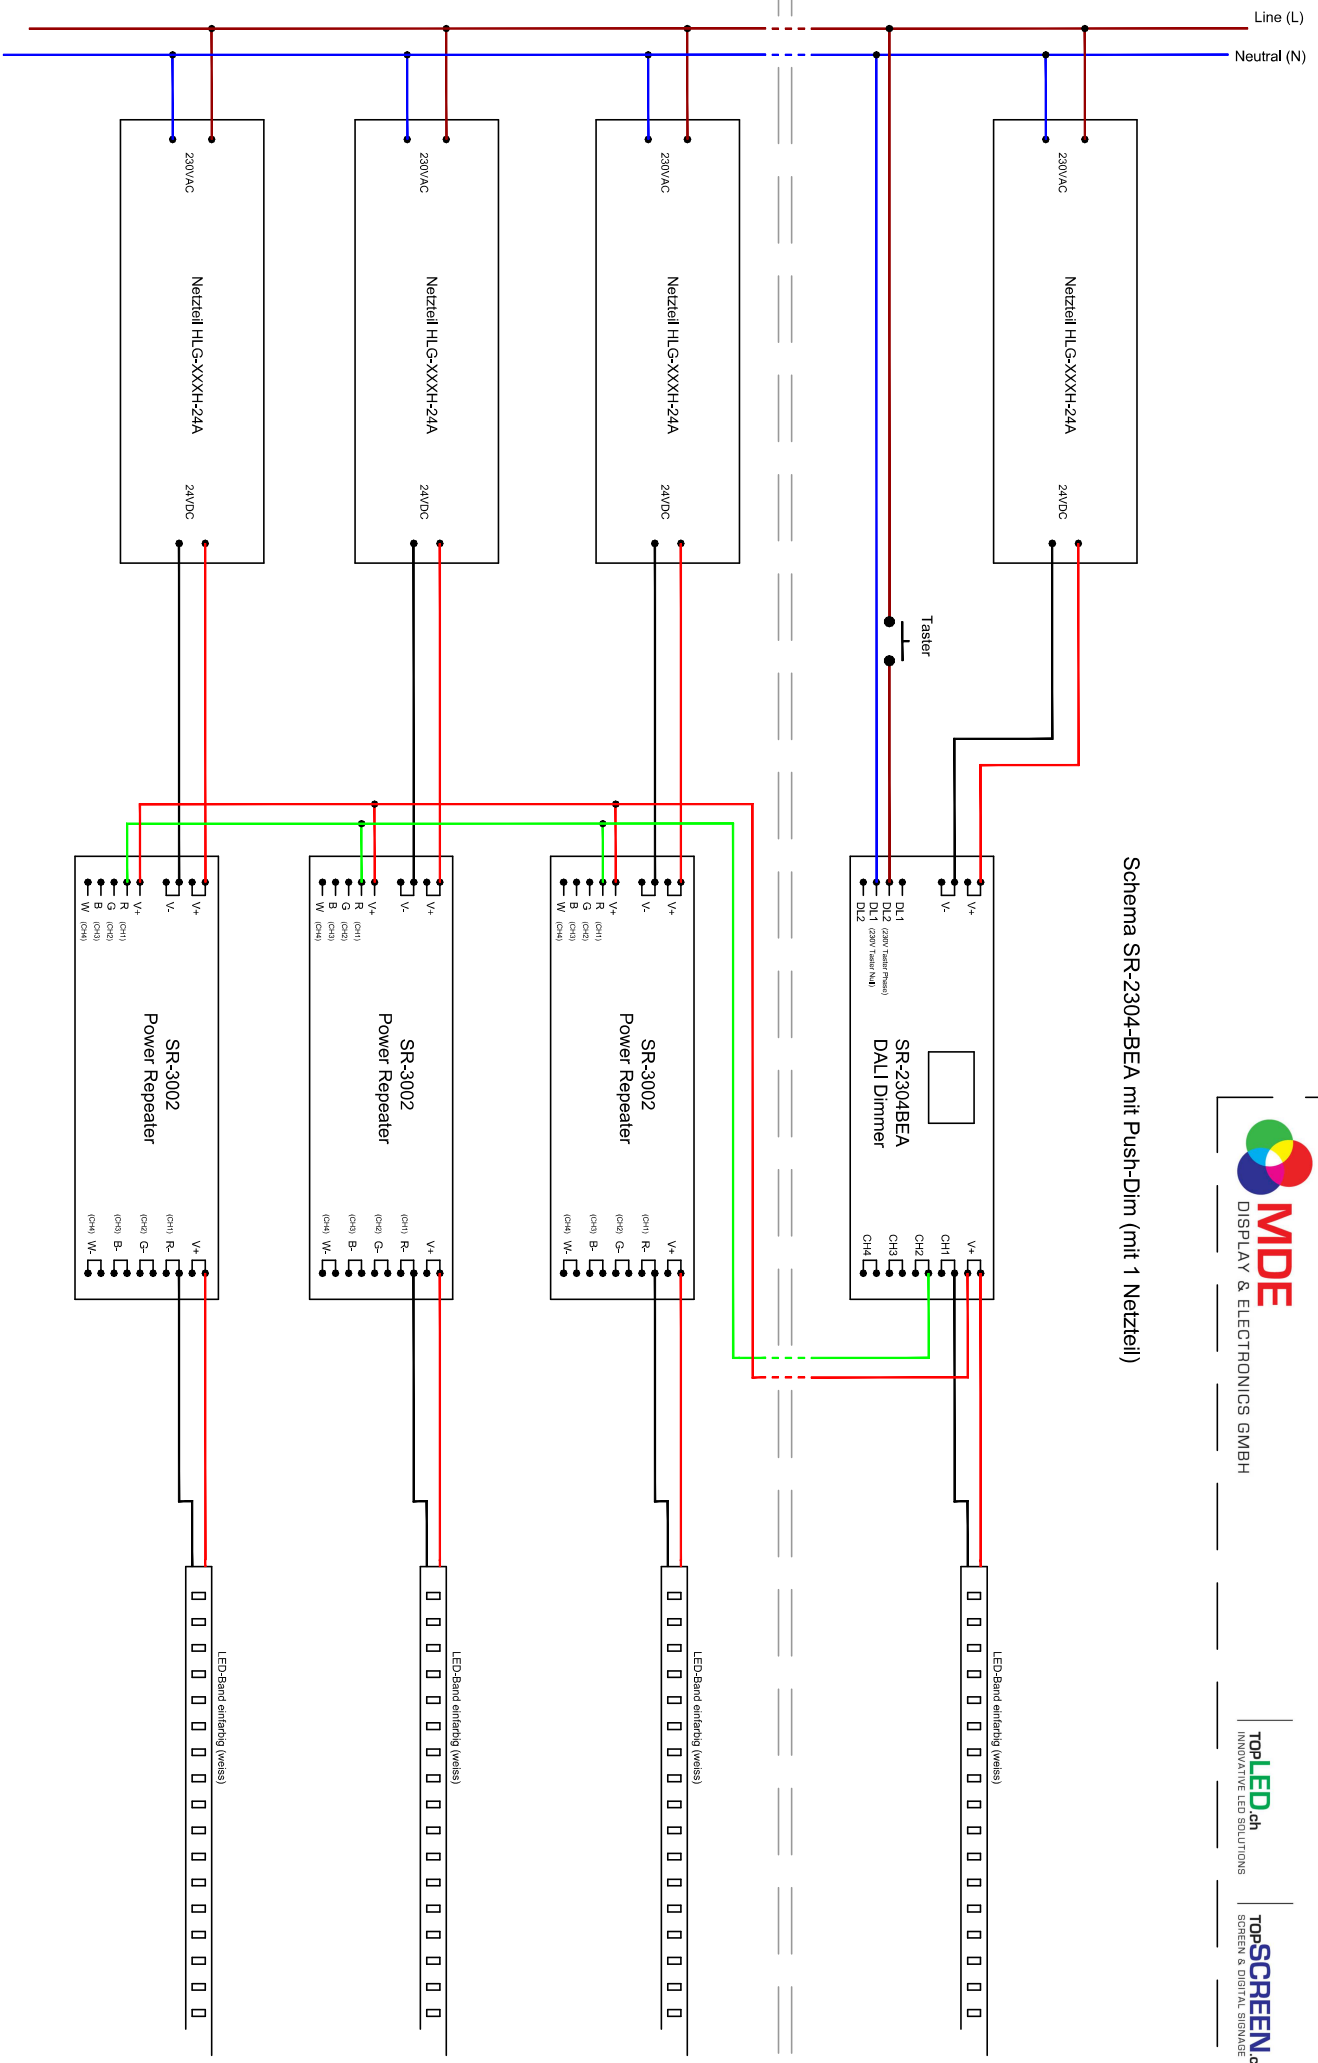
Line (L)

Neutral (N)

230VAC

Netzteil HLG-XXXH-24A

24VDC

230VAC

Netzteil HLG-XXXH-24A

24VDC

230VAC

Netzteil HLG-XXXH-24A

24VDC

230VAC

Netzteil HLG-XXXH-24A

24VDC

Taster

Schema SR-2304-BEA mit Push-Dim (mit 1 Netzteil)

V+ V- V+ R (CH1) G (CH2) B (CH3) W (CH4)

SR-3002
Power Repeater

V+ R- (CH1) G- (CH2) B- (CH3) W- (CH4)

V+ V- V+ R (CH1) G (CH2) B (CH3) W (CH4)

SR-3002
Power Repeater

V+ R- (CH1) G- (CH2) B- (CH3) W- (CH4)

V+ V- V+ R (CH1) G (CH2) B (CH3) W (CH4)

SR-3002
Power Repeater

V+ R- (CH1) G- (CH2) B- (CH3) W- (CH4)

V+ V- DL1 DL2 (230V Taster Phase) DL1 DL2 (230V Taster Null)

SR-2304BEA
DALI Dimmer

V+ CH1 CH2 CH3 CH4

LED-Band einfarbig (weiss)

LED-Band einfarbig (weiss)

LED-Band einfarbig (weiss)

LED-Band einfarbig (weiss)

MDE
DISPLAY & ELECTRONICS GMBH

TOPLED.ch
INNOVATIVE LED SOLUTIONS

TOPSCREEN.c
SCREEN & DIGITAL SIGNAGE